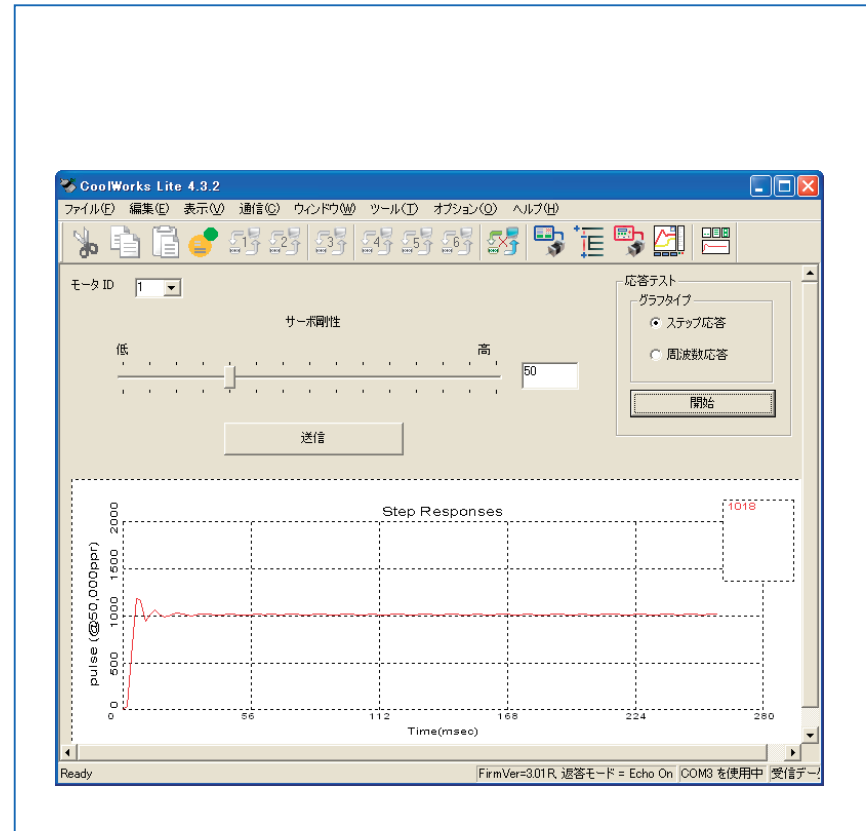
CoolWorks Lite 4.3.2

ファイル(F) 編集(E) 表示(V) 通信(C) ウィンドウ(W) ツール(T) オプション(O) ヘルプ(H)

1 2 3 4 5 6

モータ ID 1

サーボ剛性

低 高

50

送信

応答テスト

グラフタイプ

ステップ応答

周波数応答

開始

Step Responses

1018

pulse (@50,000ppr)

2000
1500
1000
500
0

0 56 112 168 224 280

Time(msec)

Ready

FirmVer=3.01R, 返答モード = Echo On COM3 を使用中 受信デー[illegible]